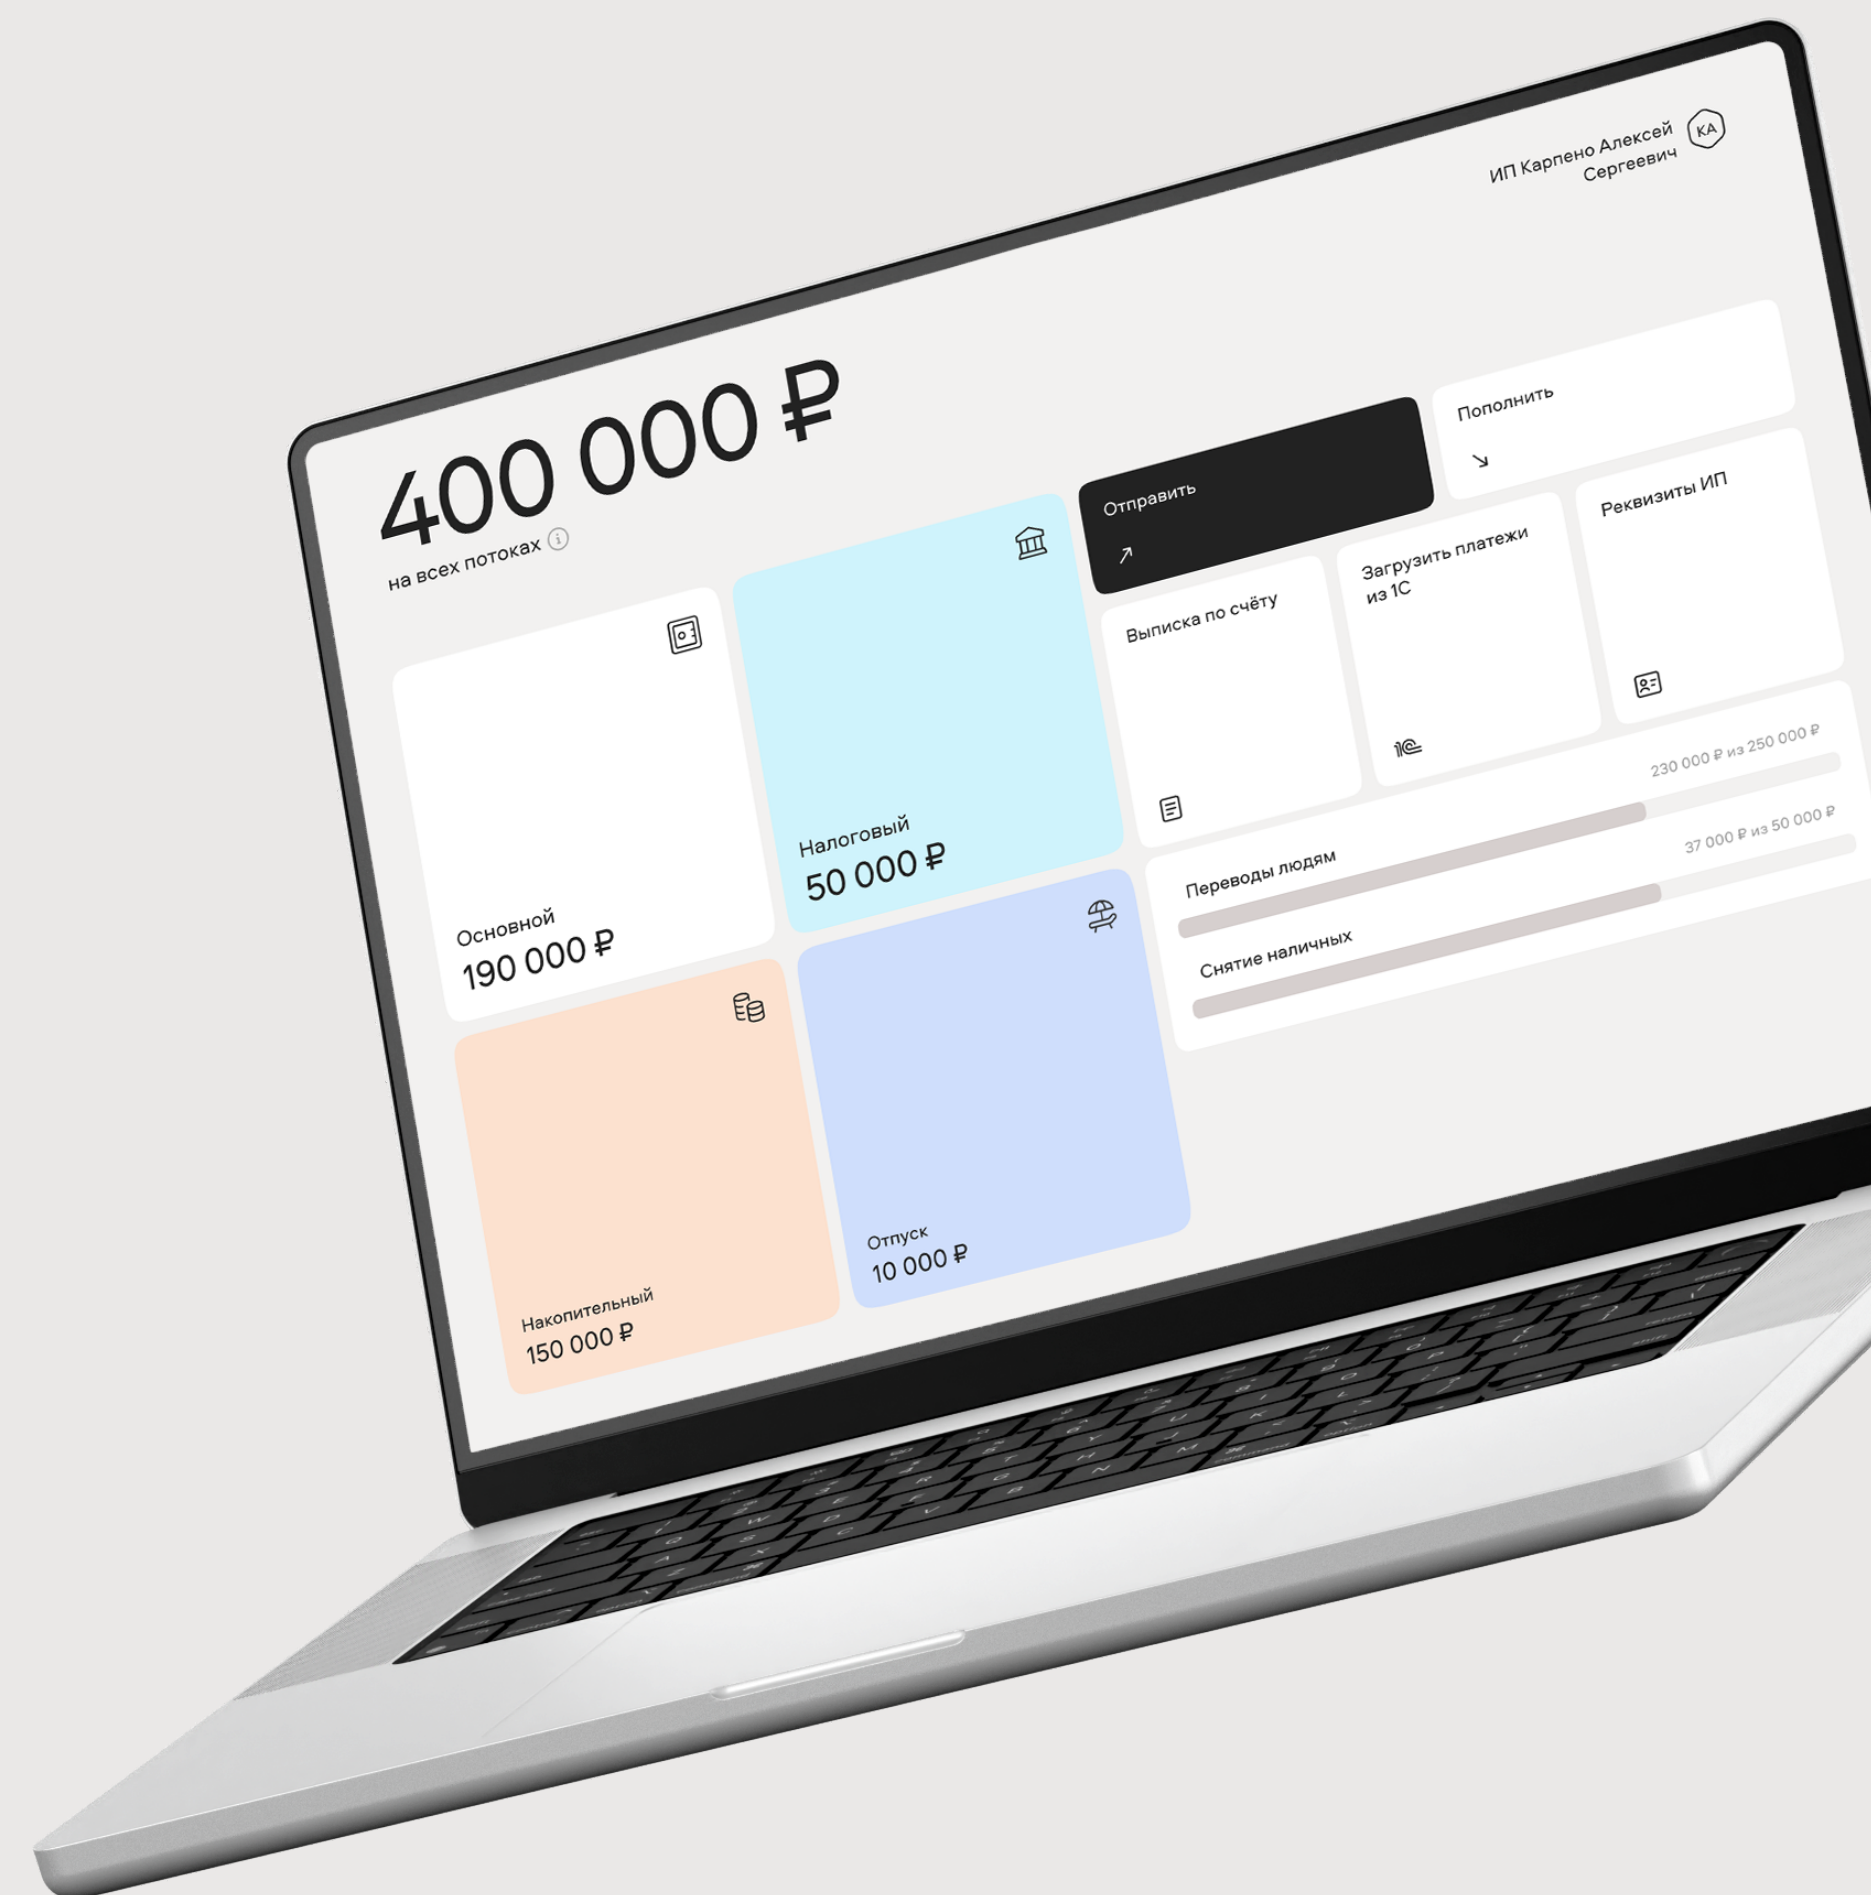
ИП Карпено Алексей Сергеевич

КА

400 000 ₽

на всех потоках

Основной
190 000 ₽

Налоговый
50 000 ₽

Накопительный
150 000 ₽

Отпуск
10 000 ₽

Отправить
↗

Пополнить
↘

Выписка по счёту

Загрузить платежи из 1С

Реквизиты ИП

230 000 ₽ из 250 000 ₽
Переводы людям

37 000 ₽ из 50 000 ₽
Снятие наличных